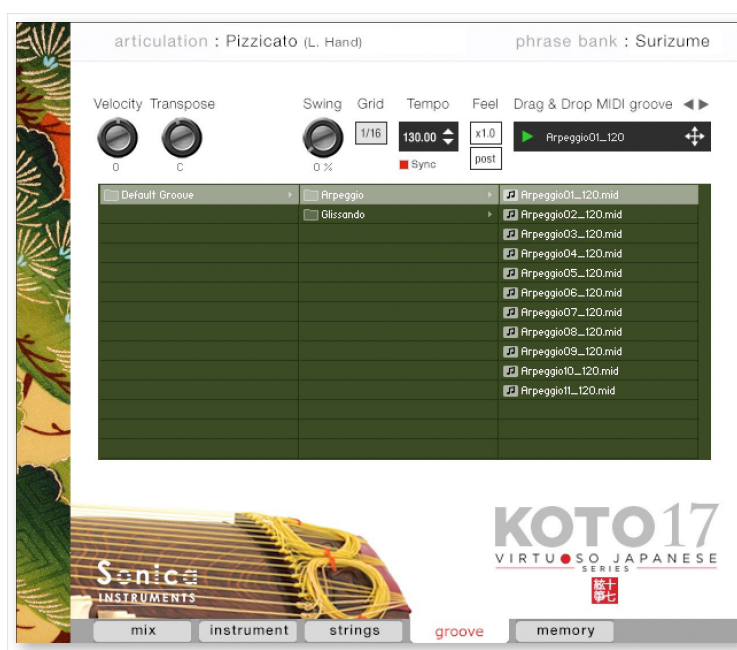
articulation : Pizzicato (L. Hand)

phrase bank : Surizume

Velocity Transpose

0 C

Swing Grid Tempo Feel

1/16

130.00

x1.0

post

Sync

0 %

Drag & Drop MIDI groove

Arpeggio01_120

| Default Groove | Arpeggio | Arpeggio01_120.mid |
|---|---|---|
| | Glissando | Arpeggio02_120.mid |
| | | Arpeggio03_120.mid |
| | | Arpeggio04_120.mid |
| | | Arpeggio05_120.mid |
| | | Arpeggio06_120.mid |
| | | Arpeggio07_120.mid |
| | | Arpeggio08_120.mid |
| | | Arpeggio09_120.mid |
| | | Arpeggio10_120.mid |
| | | Arpeggio11_120.mid |

Sonica INSTRUMENTS

KOTO17

VIRTUOSO JAPANESE SERIES

絃十箏七

mix instrument strings groove memory